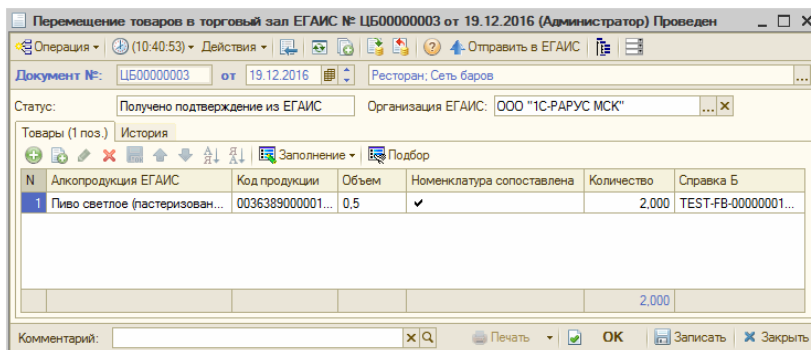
Перемещение товаров в торговый зал ЕГАИС № ЦБ00000003 от 19.12.2016 (Администратор) Проведен

Операция ▾ (10:40:53) ▾ Действия ▾ ? Отправить в ЕГАИС

Документ №: ЦБ00000003 от 19.12.2016 Ресторан; Сеть баров

Статус: Получено подтверждение из ЕГАИС Организация ЕГАИС: ООО "1С-РАРУС МСК"

Товары (1 поз.) История

Заполнение ▾ Подбор

| N | Алкопродукция ЕГАИС | Код продукции | Объем | Номенклатура сопоставлена | Количество | Справка Б |
|---|---|---|---|---|---|---|
| 1 | Пиво светлое (пастеризован... | 0036389000001... | 0,5 | ✔ | 2,000 | TEST-FB-00000001... |
| | | | | | 2,000 | |

Комментарий: Печать ▾ OK Записать Закрыть